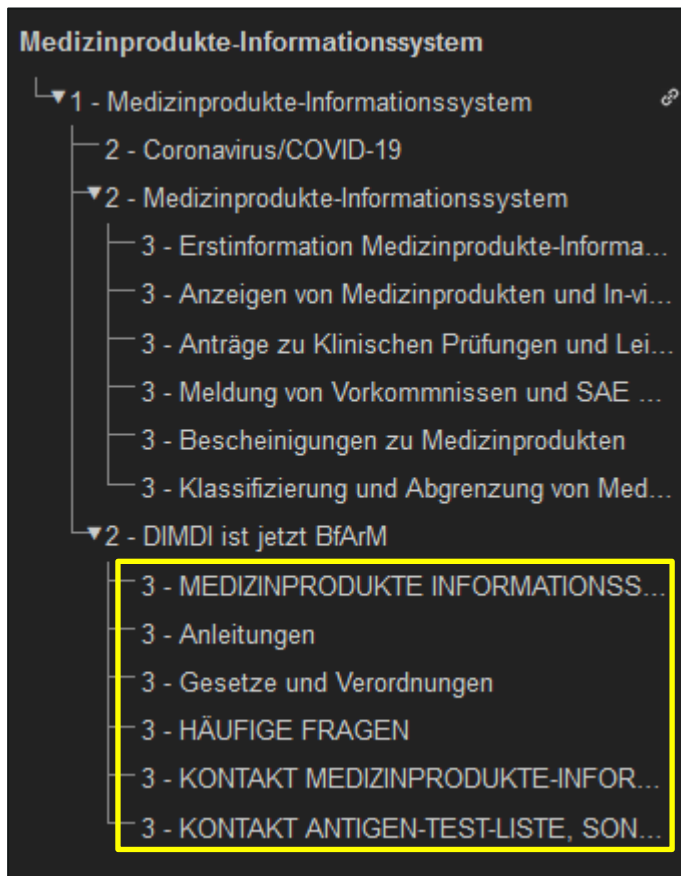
Medizinprodukte-Informationssystem

▼1 - Medizinprodukte-Informationssystem

2 - Coronavirus/COVID-19

▼2 - Medizinprodukte-Informationssystem

3 - Erstinformation Medizinprodukte-Informa...

3 - Anzeigen von Medizinprodukten und In-vi...

3 - Anträge zu Klinischen Prüfungen und Lei...

3 - Meldung von Vorkommnissen und SAE ...

3 - Bescheinigungen zu Medizinprodukten

3 - Klassifizierung und Abgrenzung von Med...

▼2 - DIMDI ist jetzt BfArM

3 - MEDIZINPRODUKTE INFORMATIONSS...

3 - Anleitungen

3 - Gesetze und Verordnungen

3 - HÄUFIGE FRAGEN

3 - KONTAKT MEDIZINPRODUKTE-INFOR...

3 - KONTAKT ANTIGEN-TEST-LISTE, SON...